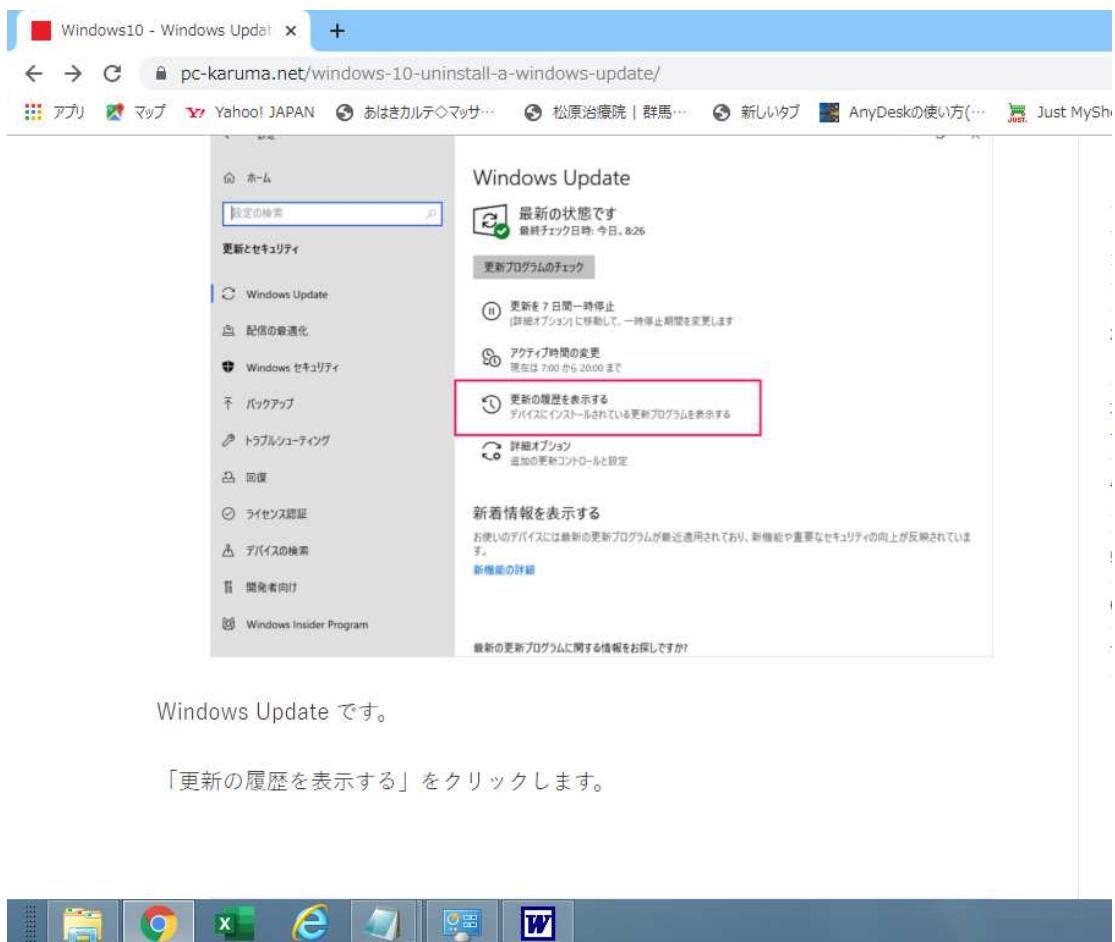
Windows10 - Windows Updat ×
+
pc-karuma.net/windows-10-uninstall-a-windows-update/
アプリ マップ Yahoo! JAPAN あはきカルテ◇マッサ… 松原治療院｜群馬… 新しいタブ AnyDeskの使い方(… Just MySh

ホーム
設定の検索
更新とセキュリティ
Windows Update
配信の最適化
Windows セキュリティ
バックアップ
トラブルシューティング
回復
ライセンス認証
デバイスの検索
開発者向け
Windows Insider Program

Windows Update
最新の状態です
最終チェック日時: 今日、8:26
更新プログラムのチェック
更新を 7 日間一時停止
[詳細オプション] に移動して、一時停止期間を変更します
アクティブ時間の変更
現在は 7:00 から 20:00 まで
更新の履歴を表示する
デバイスにインストールされている更新プログラムを表示する
詳細オプション
追加の更新コントロールと設定
新着情報を表示する
お使いのデバイスには最新の更新プログラムが最近適用されており、新機能や重要なセキュリティの向上が反映されています。
新機能の詳細
最新の更新プログラムに関する情報をお探しですか?

Windows Update です。

「更新の履歴を表示する」をクリックします。